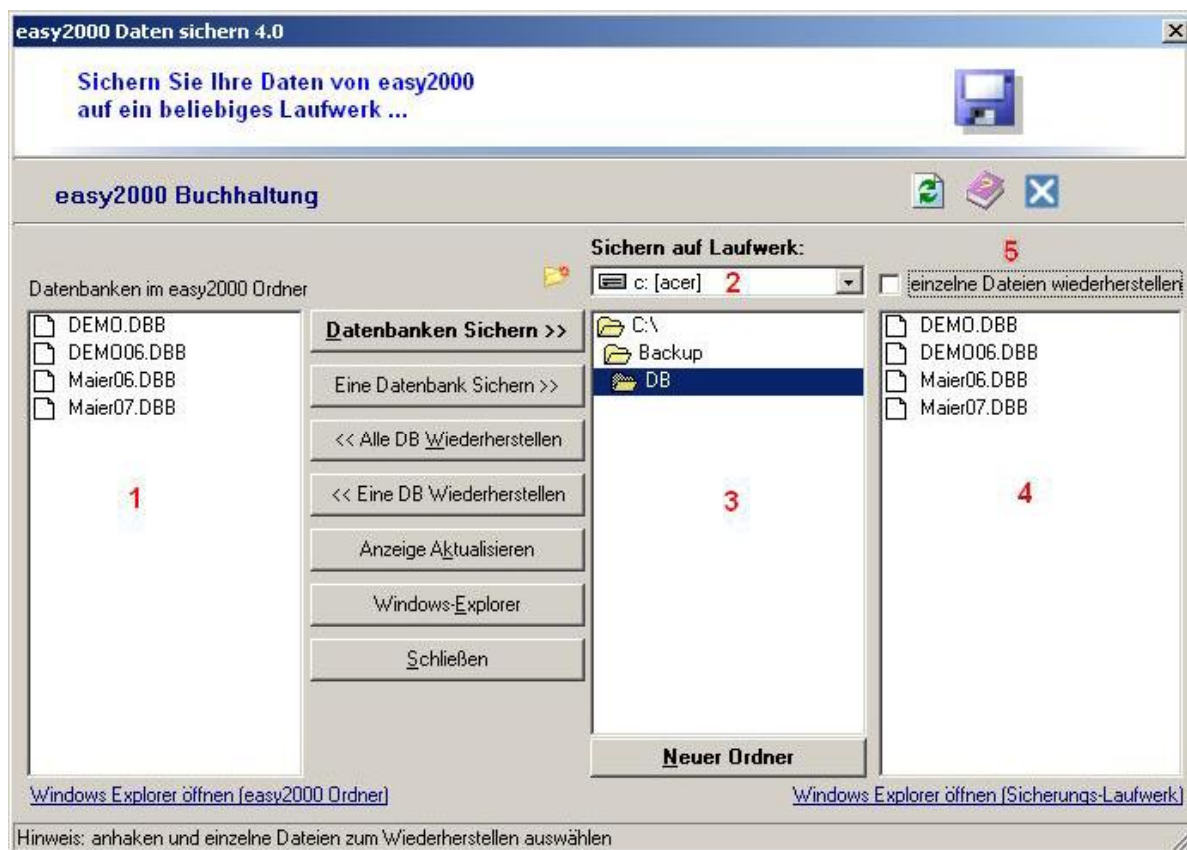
easy2000 Daten sichern 4.0

Sichern Sie Ihre Daten von easy2000 auf ein beliebiges Laufwerk ...

easy2000 Buchhaltung

Datenbanken im easy2000 Ordner

DEMO.DBB
DEMO06.DBB
Maier06.DBB
Maier07.DBB

1

Datenbanken Sichern >>

Eine Datenbank Sichern >>

<< Alle DB Wiederherstellen

<< Eine DB Wiederherstellen

Anzeige Aktualisieren

Windows-Explorer

Schließen

Sichern auf Laufwerk:

c: [acer] 2

C:\
Backup
DB

3

Neuer Ordner

5

einzelne Dateien wiederherstellen

DEMO.DBB
DEMO06.DBB
Maier06.DBB
Maier07.DBB

4

Windows Explorer öffnen (easy2000 Ordner)

Windows Explorer öffnen (Sicherungs-Laufwerk)

Hinweis: anhaken und einzelne Dateien zum Wiederherstellen auswählen